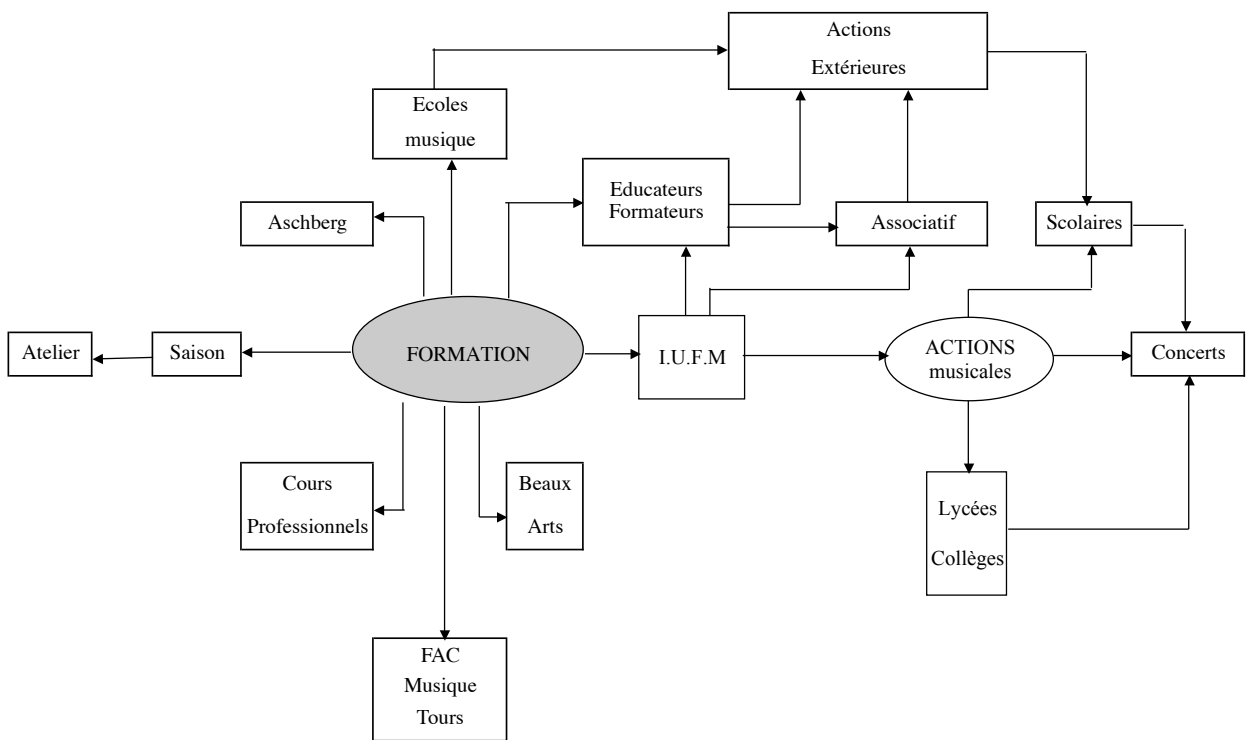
Actions Extérieures

Ecoles musique

Educateurs Formateurs

Associatif

Scolaires

Aschberg

Atelier

Saison

FORMATION

I.U.F.M

ACTIONS musicales

Concerts

Cours Professionnels

Beaux Arts

Lycées Collèges

FAC Musique Tours